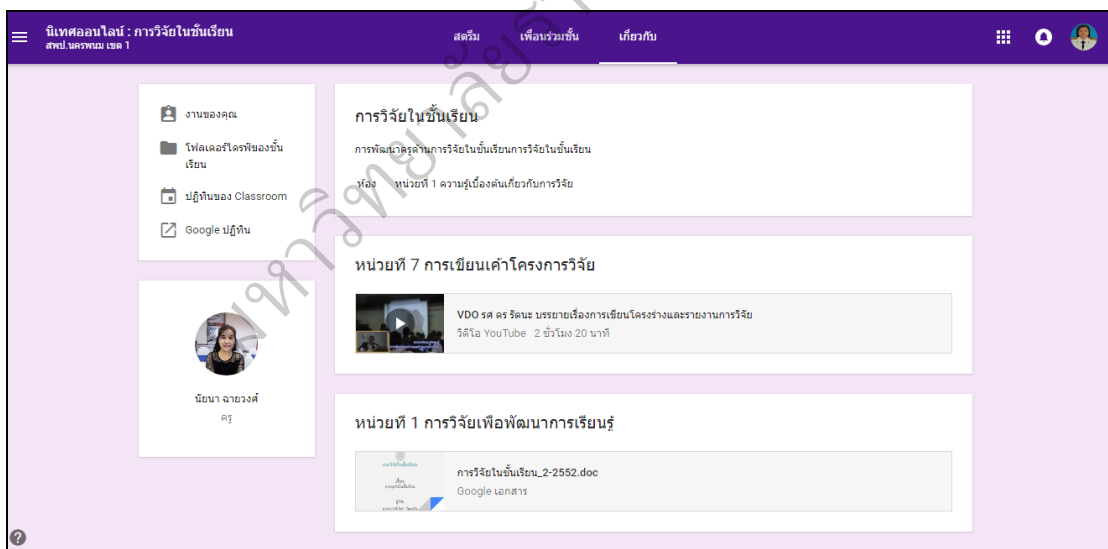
นิเทศออนไลน์ : การวิจัยในชั้นเรียน
สพป.นครพนม เขต 1

สตรีม
เพื่อนร่วมชั้น
เกี่ยวกับ

งานของคุณ
โฟลเดอร์ไดรฟ์ของชั้นเรียน
ปฏิทินของ Classroom
Google ปฏิทิน

นัยนา ฉายวงศ์
ครู

การวิจัยในชั้นเรียน
การพัฒนาครูด้านการวิจัยในชั้นเรียนการวิจัยในชั้นเรียน
ห้อง หน่วยที่ 1 ความรู้เบื้องต้นเกี่ยวกับการวิจัย

หน่วยที่ 7 การเขียนเค้าโครงการวิจัย
VDO รศ ดร รัตนะ บรรยายเรื่องการเขียนโครงร่างและรายงานการวิจัย
วิดีโอ YouTube 2 ชั่วโมง 20 นาที

หน่วยที่ 1 การวิจัยเพื่อพัฒนาการเรียนรู้
การวิจัยในชั้นเรียน_2-2552.doc
Google เอกสาร

มหาวิทยาลัย